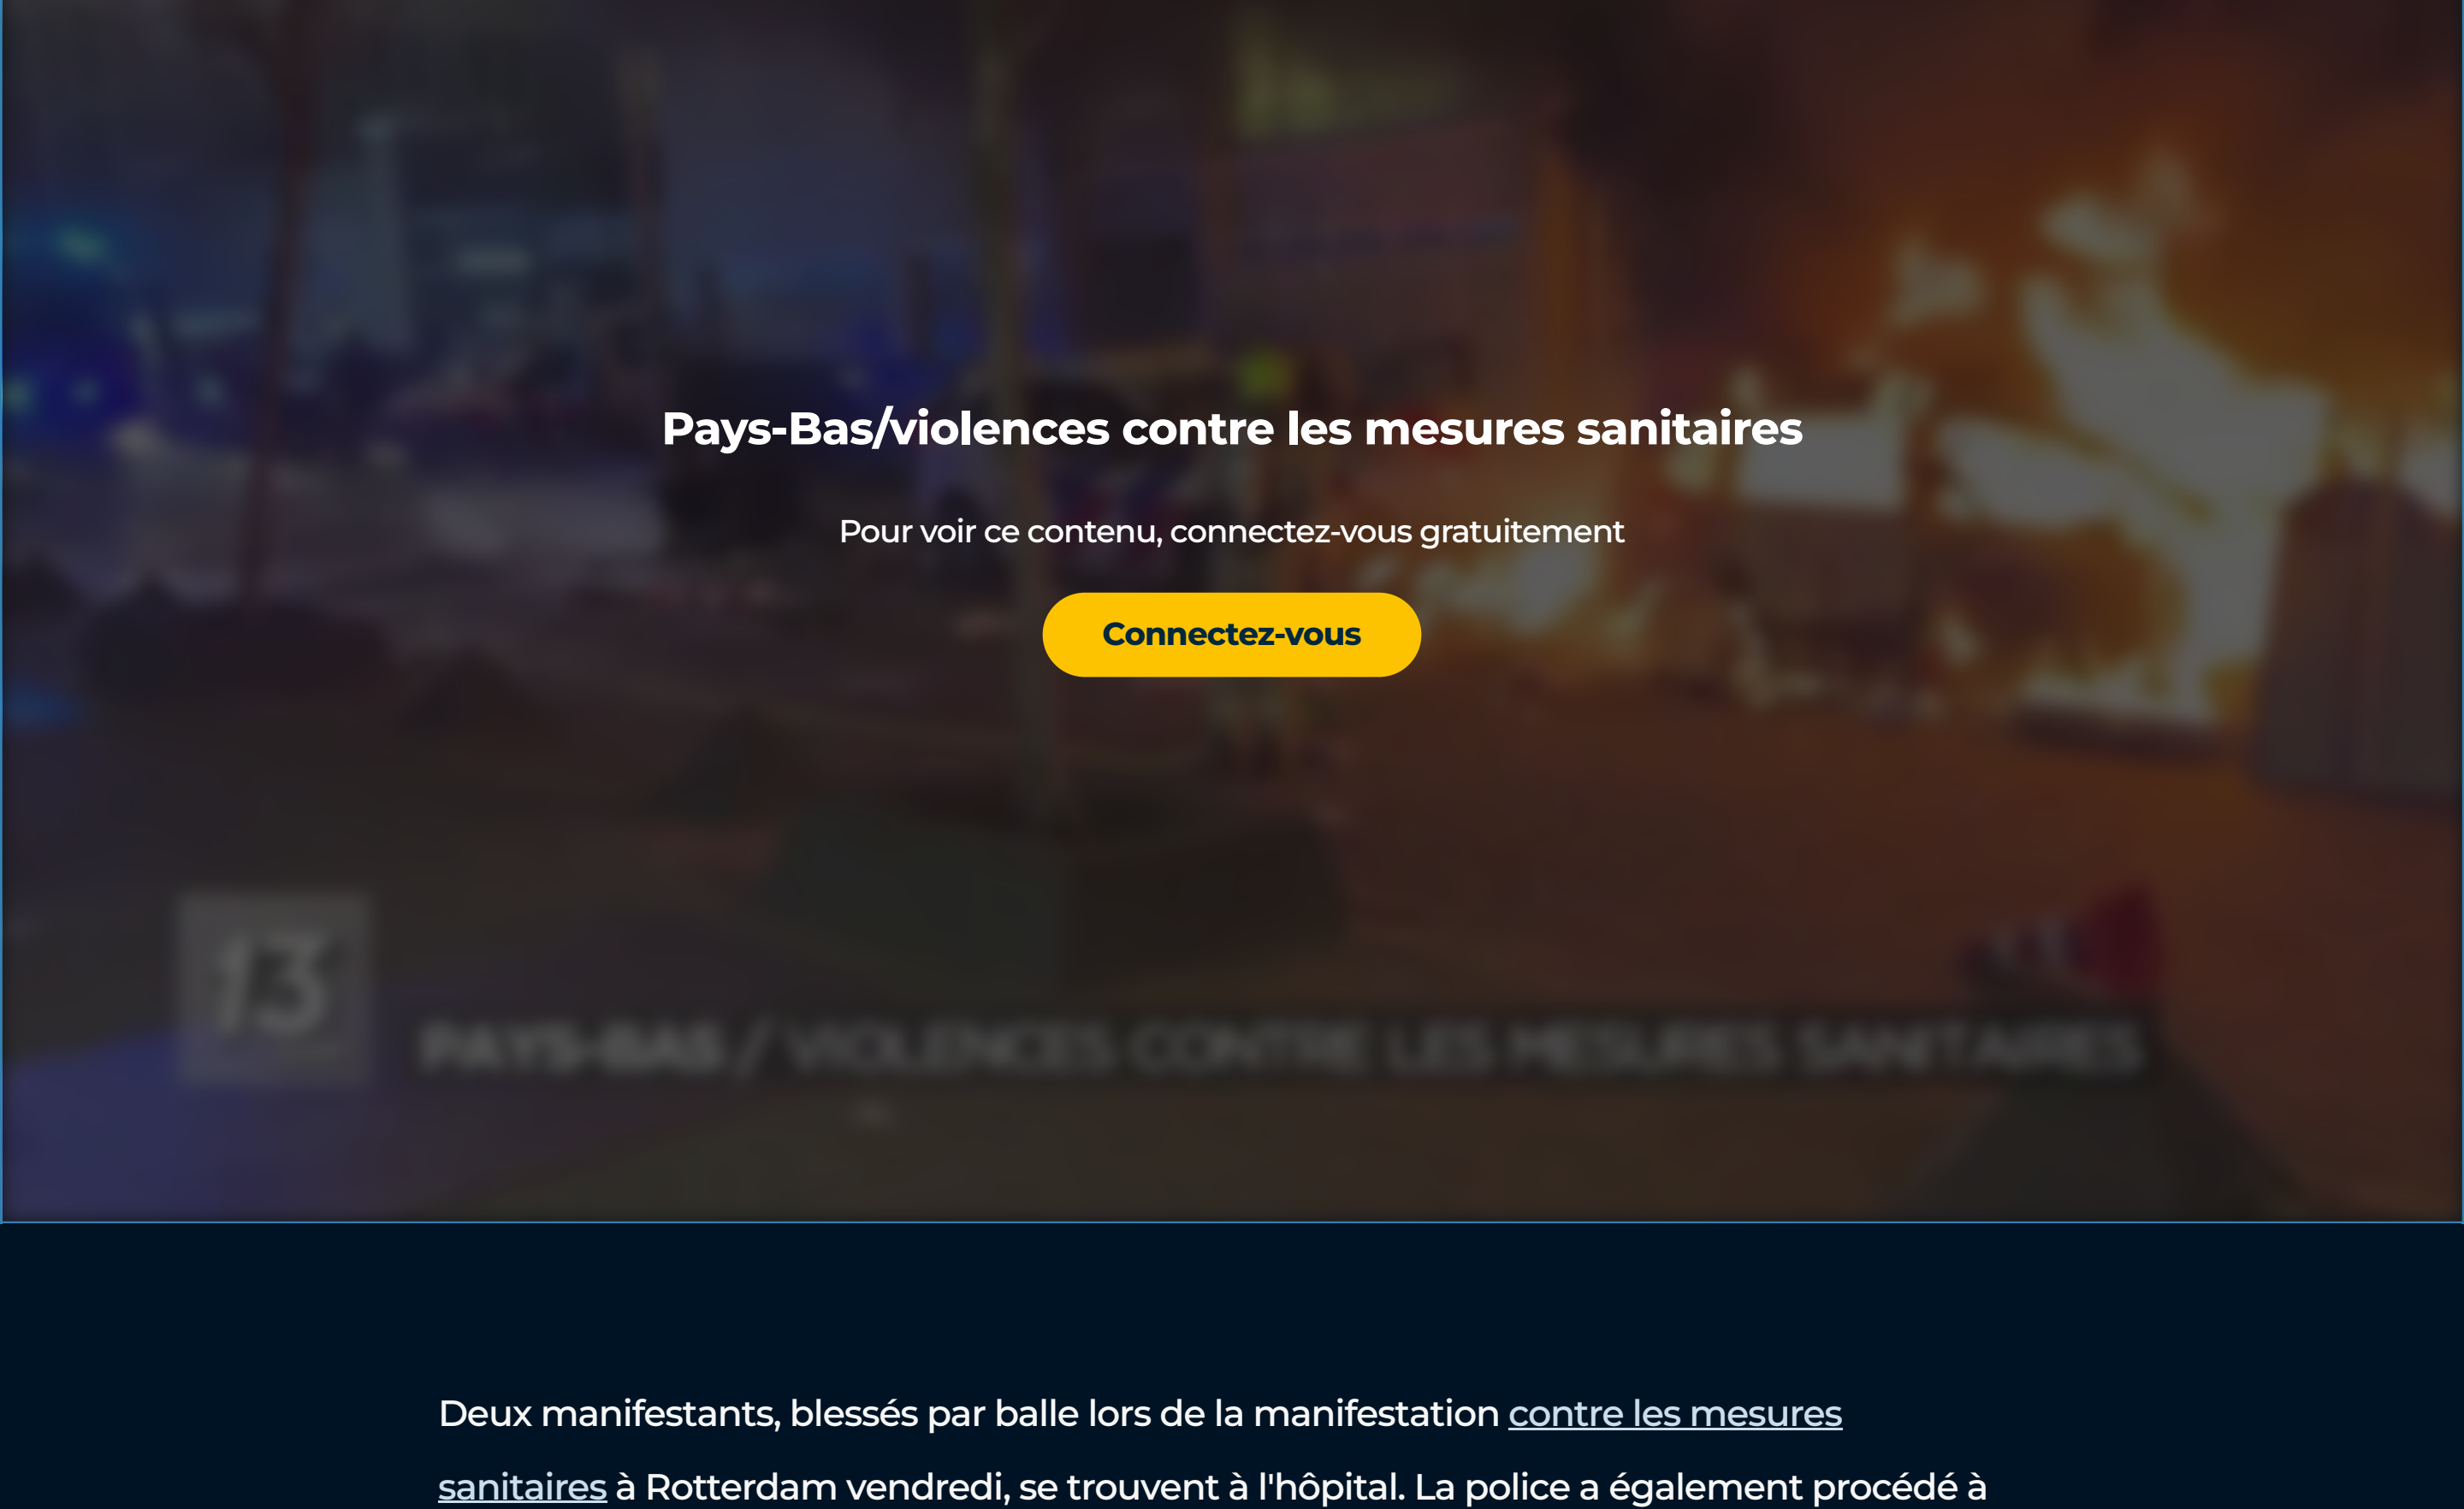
Pays-Bas/violences contre les mesures sanitaires

Pour voir ce contenu, connectez-vous gratuitement

Connectez-vous

13 PAYS-BAS / VIOLENCES CONTRE LES MESURES SANITAIRES

Deux manifestants, blessés par balle lors de la manifestation contre les mesures sanitaires à Rotterdam vendredi, se trouvent à l'hôpital. La police a également procédé à